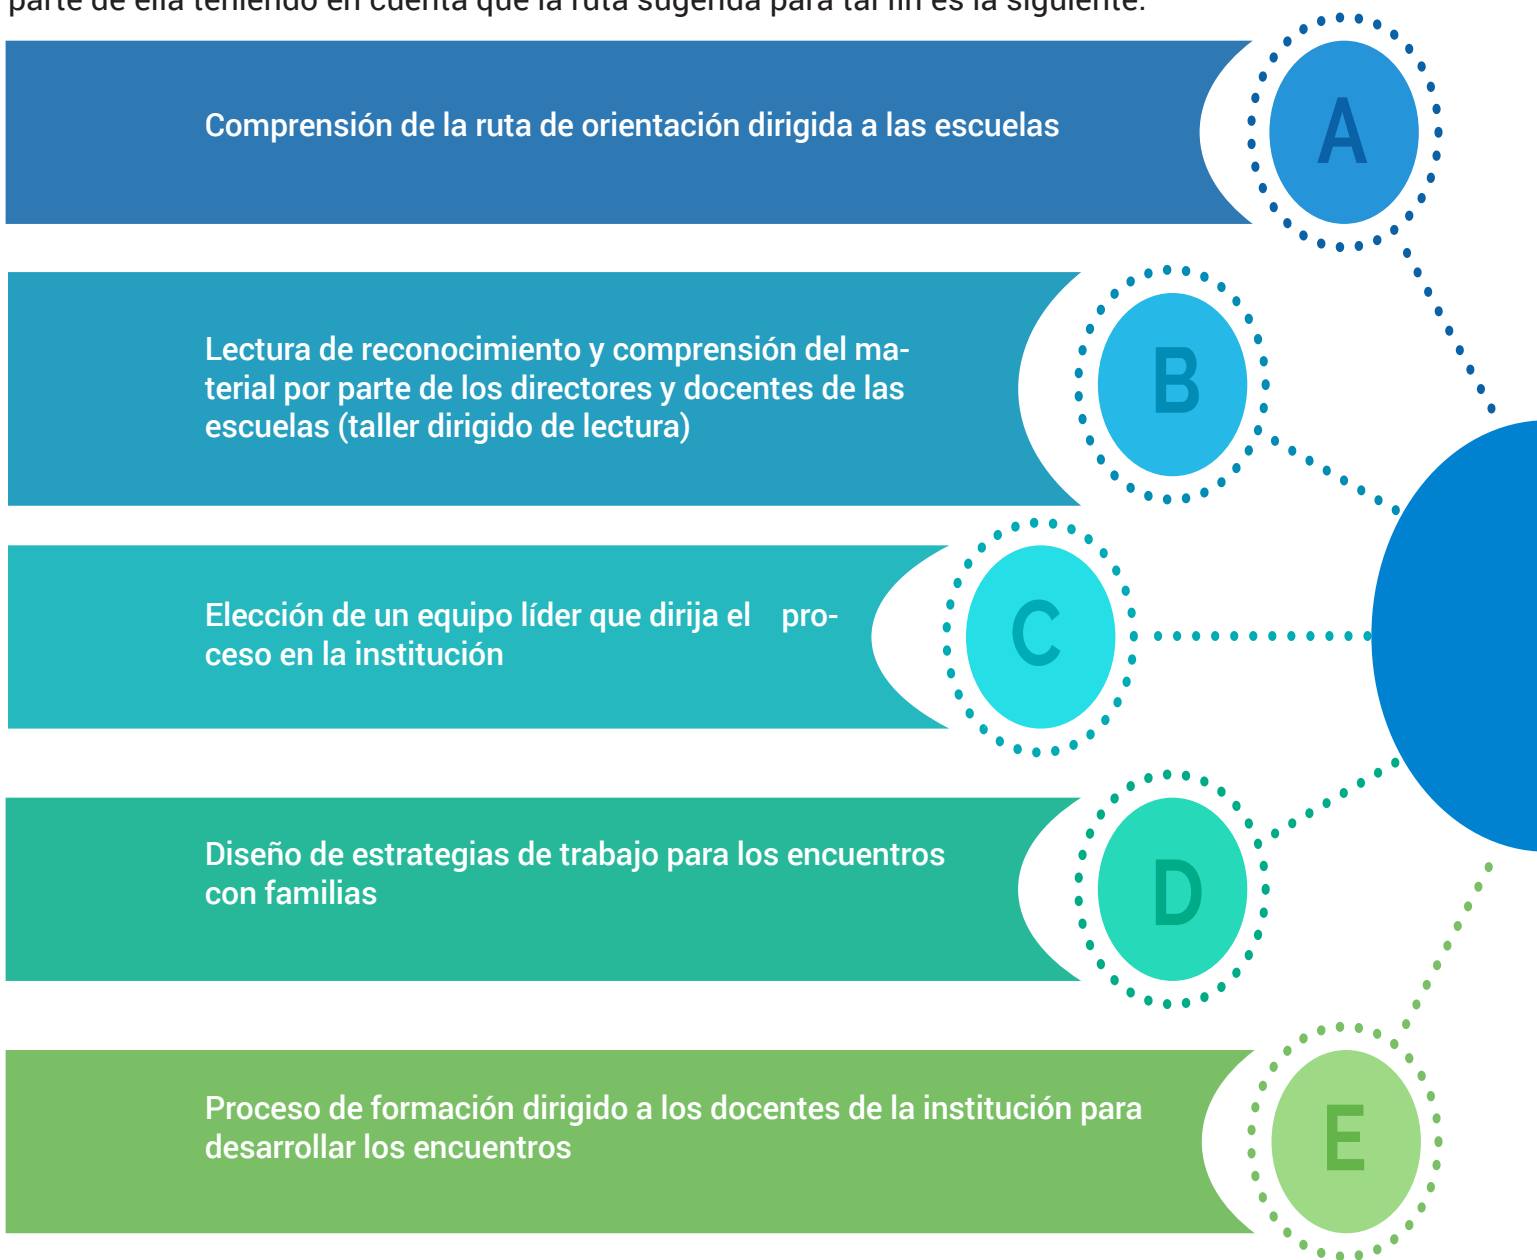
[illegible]

Comprensión de la ruta de orientación dirigida a las escuelas

A

Lectura de reconocimiento y comprensión del material por parte de los directores y docentes de las escuelas (taller dirigido de lectura)

B

Elección de un equipo líder que dirija el proceso en la institución

C

Diseño de estrategias de trabajo para los encuentros con familias

D

Proceso de formación dirigido a los docentes de la institución para desarrollar los encuentros

E